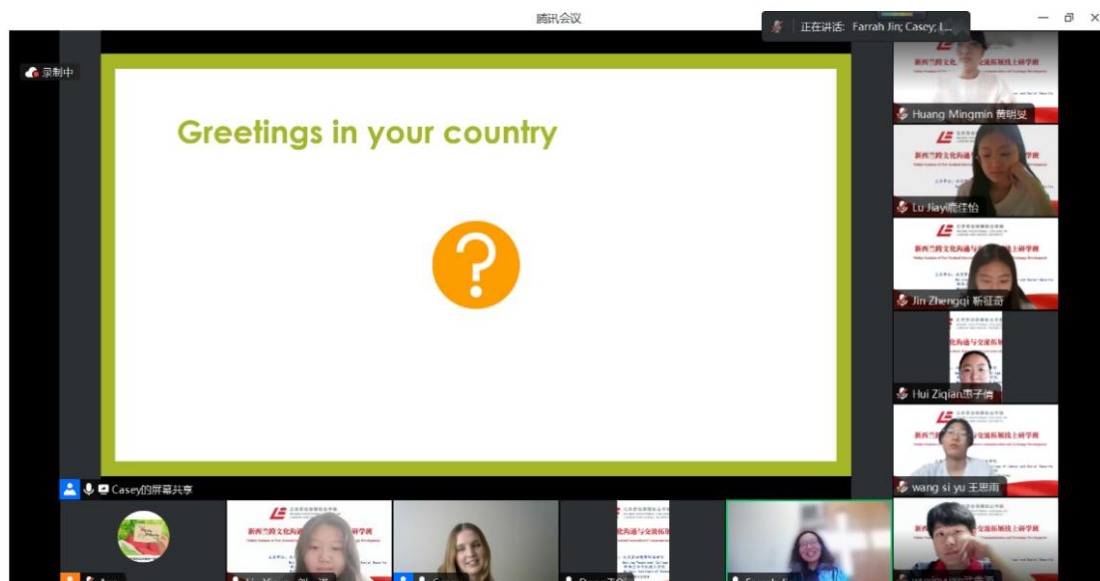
腾讯会议

正在讲话: Farrah Jin; Casey; L...

录制中

Greetings in your country

?

Casey的屏幕共享

Huang Mingmin 黄明旻

Lu Jiayi陆佳怡

Jin Zhengqi 靳征奇

Hui Ziqian惠子倩

wang si yu 王思雨

新西兰跨文化沟通与交流拓展线上研学班